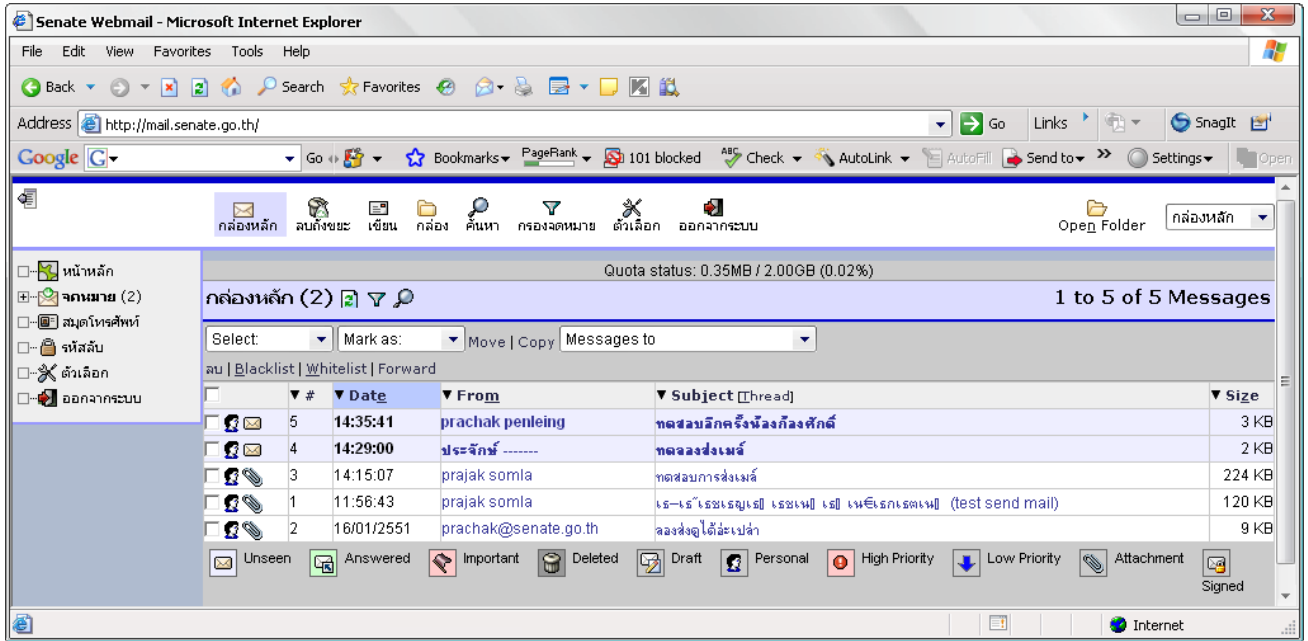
Senate Webmail - Microsoft Internet Explorer

File Edit View Favorites Tools Help

Back Search Favorites

Address http://mail.senate.go.th/ Go Links SnagIt

Google G- Go Bookmarks PageRank 101 blocked Check AutoLink AutoFill Send to Settings Open

กล่องหลัก ลบถังขยะ เขียน กล่อง ค้นหา กรองจดหมาย ตัวเลือก ออกจากระบบ Open Folder กล่องหลัก

หน้าหลัก
จดหมาย (2)
สมุดโทรศัพท์
รหัสลับ
ตัวเลือก
ออกจากระบบ

Quota status: 0.35MB / 2.00GB (0.02%)

กล่องหลัก (2) 1 to 5 of 5 Messages

Select: Mark as: Move | Copy Messages to

ลบ | Blacklist | Whitelist | Forward

| | # | Date | From | Subject [Thread] | Size |
|---|---|---|---|---|---|
| | 5 | 14:35:41 | prachak penleing | ทดสอบลิกครั้งน้องก้องศักดิ์ | 3 KB |
| | 4 | 14:29:00 | ประจักษ์ ------- | ทดลองส่งเมล์ | 2 KB |
| | 3 | 14:15:07 | prajak somla | ทดสอบการส่งเมล์ | 224 KB |
| | 1 | 11:56:43 | prajak somla | เธ—เธ"เธชเธญเธ เธชเนเธ เธ เน€เธกเธฅเน (test send mail) | 120 KB |
| | 2 | 16/01/2551 | prachak@senate.go.th | ลองส่งดูได้ล่ะเปล่า | 9 KB |

Unseen Answered Important Deleted Draft Personal High Priority Low Priority Attachment Signed

Internet